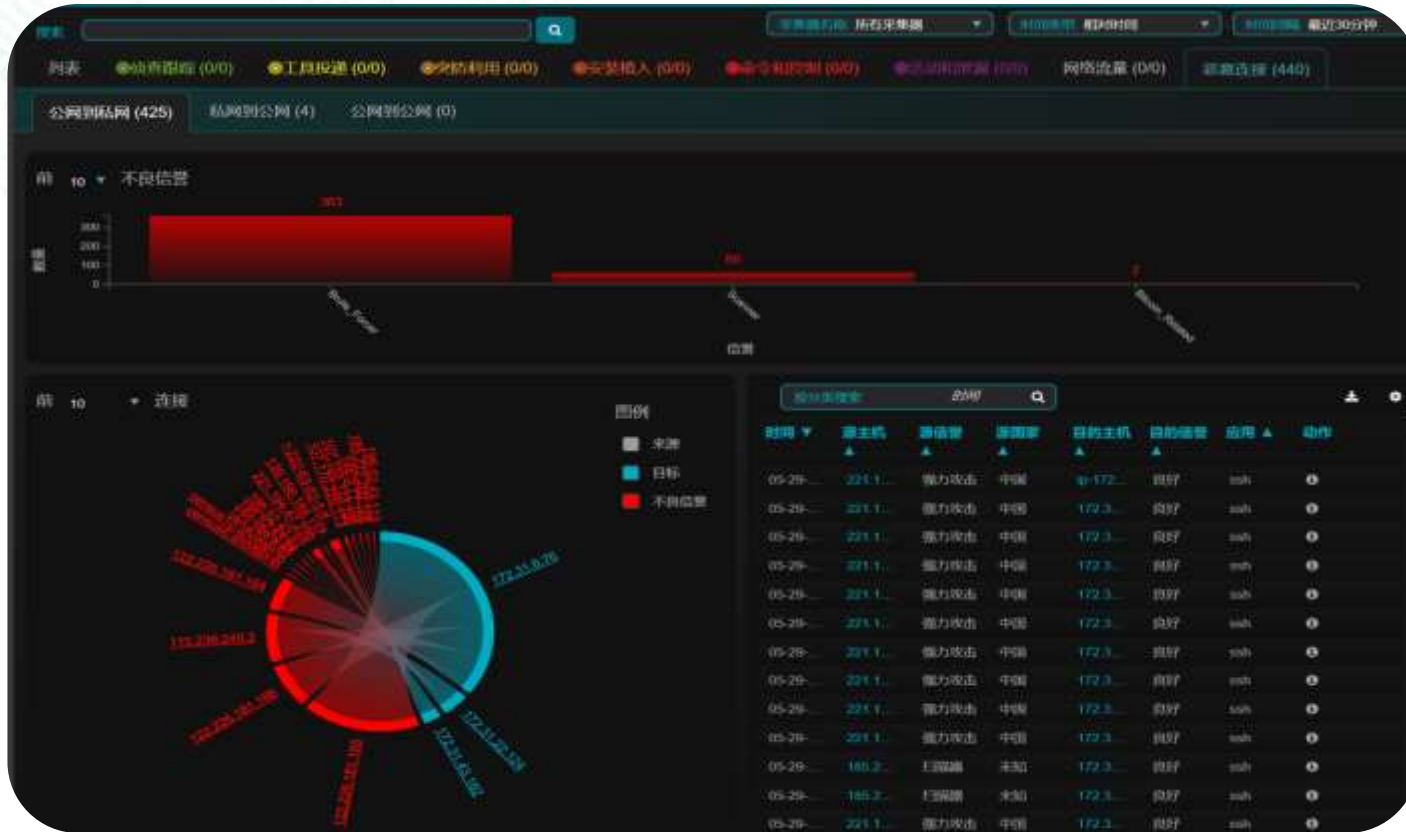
搜索

采集器名称 所有采集器

时间类型 相对时间

时间范围 最近30分钟

列表 ●侦查跟踪 (0/0) ●工具投递 (0/0) ●攻防利用 (0/0) ●安装植入 (0/0) ●命令和控制 (0/0) ●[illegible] (0/0) 网络流量 (0/0) 可疑连接 (440)

公网到私网 (425) 私网到公网 (4) 公网到公网 (0)

前 10 ▾ 不良信誉

363

300
200
100
0

60

7

Brute_Force

Scanner

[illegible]

信誉

前 10 ▾ 连接

图例

来源

目标

不良信誉

172.31.6.76

172.31.22.124

172.27.45.107

113.236.240.2

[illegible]

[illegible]

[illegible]

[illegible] 时间

| 时间 ▼ | 源主机 ▲ | 源信誉 ▲ | 源国家 ▲ | 目的主机 ▲ | 目的信誉 ▲ | 应用 ▲ | 动作 |
|---|---|---|---|---|---|---|---|
| 05-29-... | 221.1... | 暴力攻击 | 中国 | ip-172... | 良好 | ssh | ● |
| 05-29-... | 221.1... | 暴力攻击 | 中国 | 172.3... | 良好 | ssh | ● |
| 05-29-... | 221.1... | 暴力攻击 | 中国 | 172.3... | 良好 | ssh | ● |
| 05-29-... | 221.1... | 暴力攻击 | 中国 | 172.3... | 良好 | ssh | ● |
| 05-29-... | 221.1... | 暴力攻击 | 中国 | 172.3... | 良好 | ssh | ● |
| 05-29-... | 221.1... | 暴力攻击 | 中国 | 172.3... | 良好 | ssh | ● |
| 05-29-... | 221.1... | 暴力攻击 | 中国 | 172.3... | 良好 | ssh | ● |
| 05-29-... | 221.1... | 暴力攻击 | 中国 | 172.3... | 良好 | ssh | ● |
| 05-29-... | 221.1... | 暴力攻击 | 中国 | 172.3... | 良好 | ssh | ● |
| 05-29-... | 221.1... | 暴力攻击 | 中国 | 172.3... | 良好 | ssh | ● |
| 05-29-... | 185.2... | 扫描器 | 未知 | 172.3... | 良好 | ssh | ● |
| 05-29-... | 185.2... | 扫描器 | 未知 | 172.3... | 良好 | ssh | ● |
| 05-29-... | 221.1... | 暴力攻击 | 中国 | 172.3... | 良好 | ssh | ● |